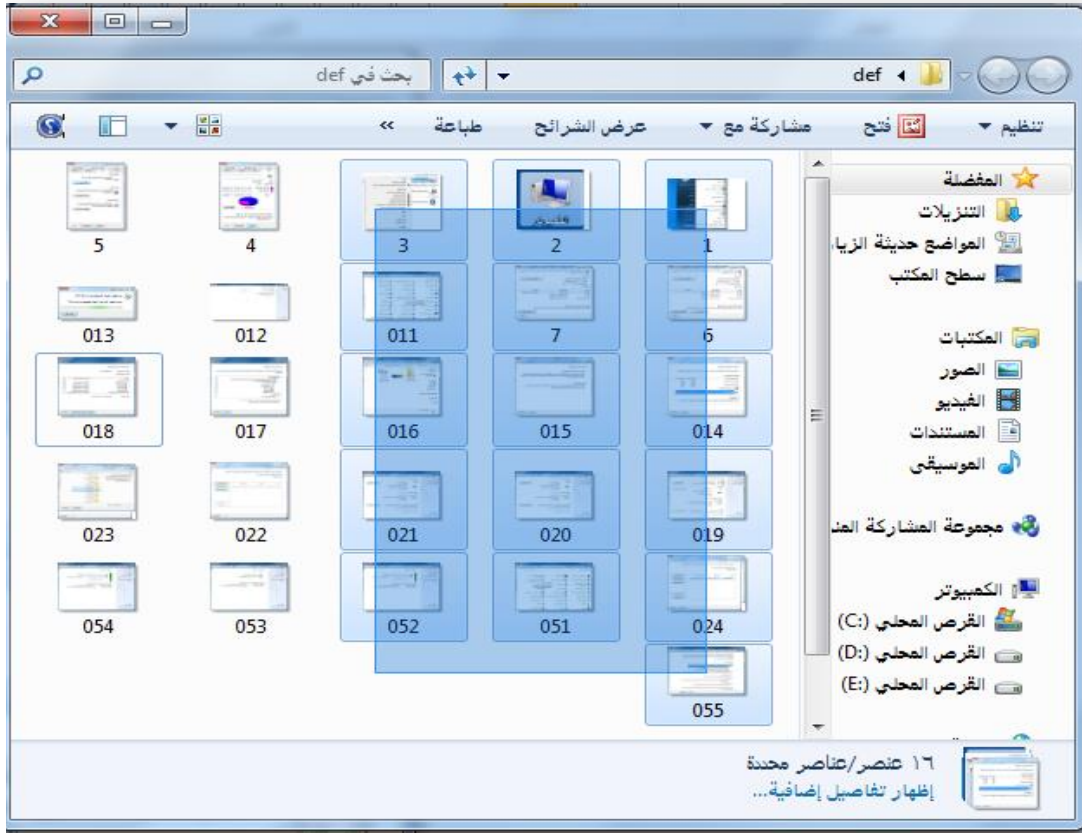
بحث في def

def

تنظيم ▾ فتح مشاركة مع ▾ عرض الشرائح طباعة »

المفضلة
التنزيلات
المواضع حديثة الزيا
سطح المكتب

المكتبات
الصور
الفيديو
المستندات
الموسيقى

مجموعة المشاركة المنـ

الكمبيوتر
القرص المحلي (C:)
القرص المحلي (D:)
القرص المحلي (E:)

1 2 3 4 5
6 7 011 012 013
014 015 016 017 018
019 020 021 022 023
024 051 052 053 054
055

١٦ عنصر/عناصر محددة
إظهار تفاصيل إضافية...